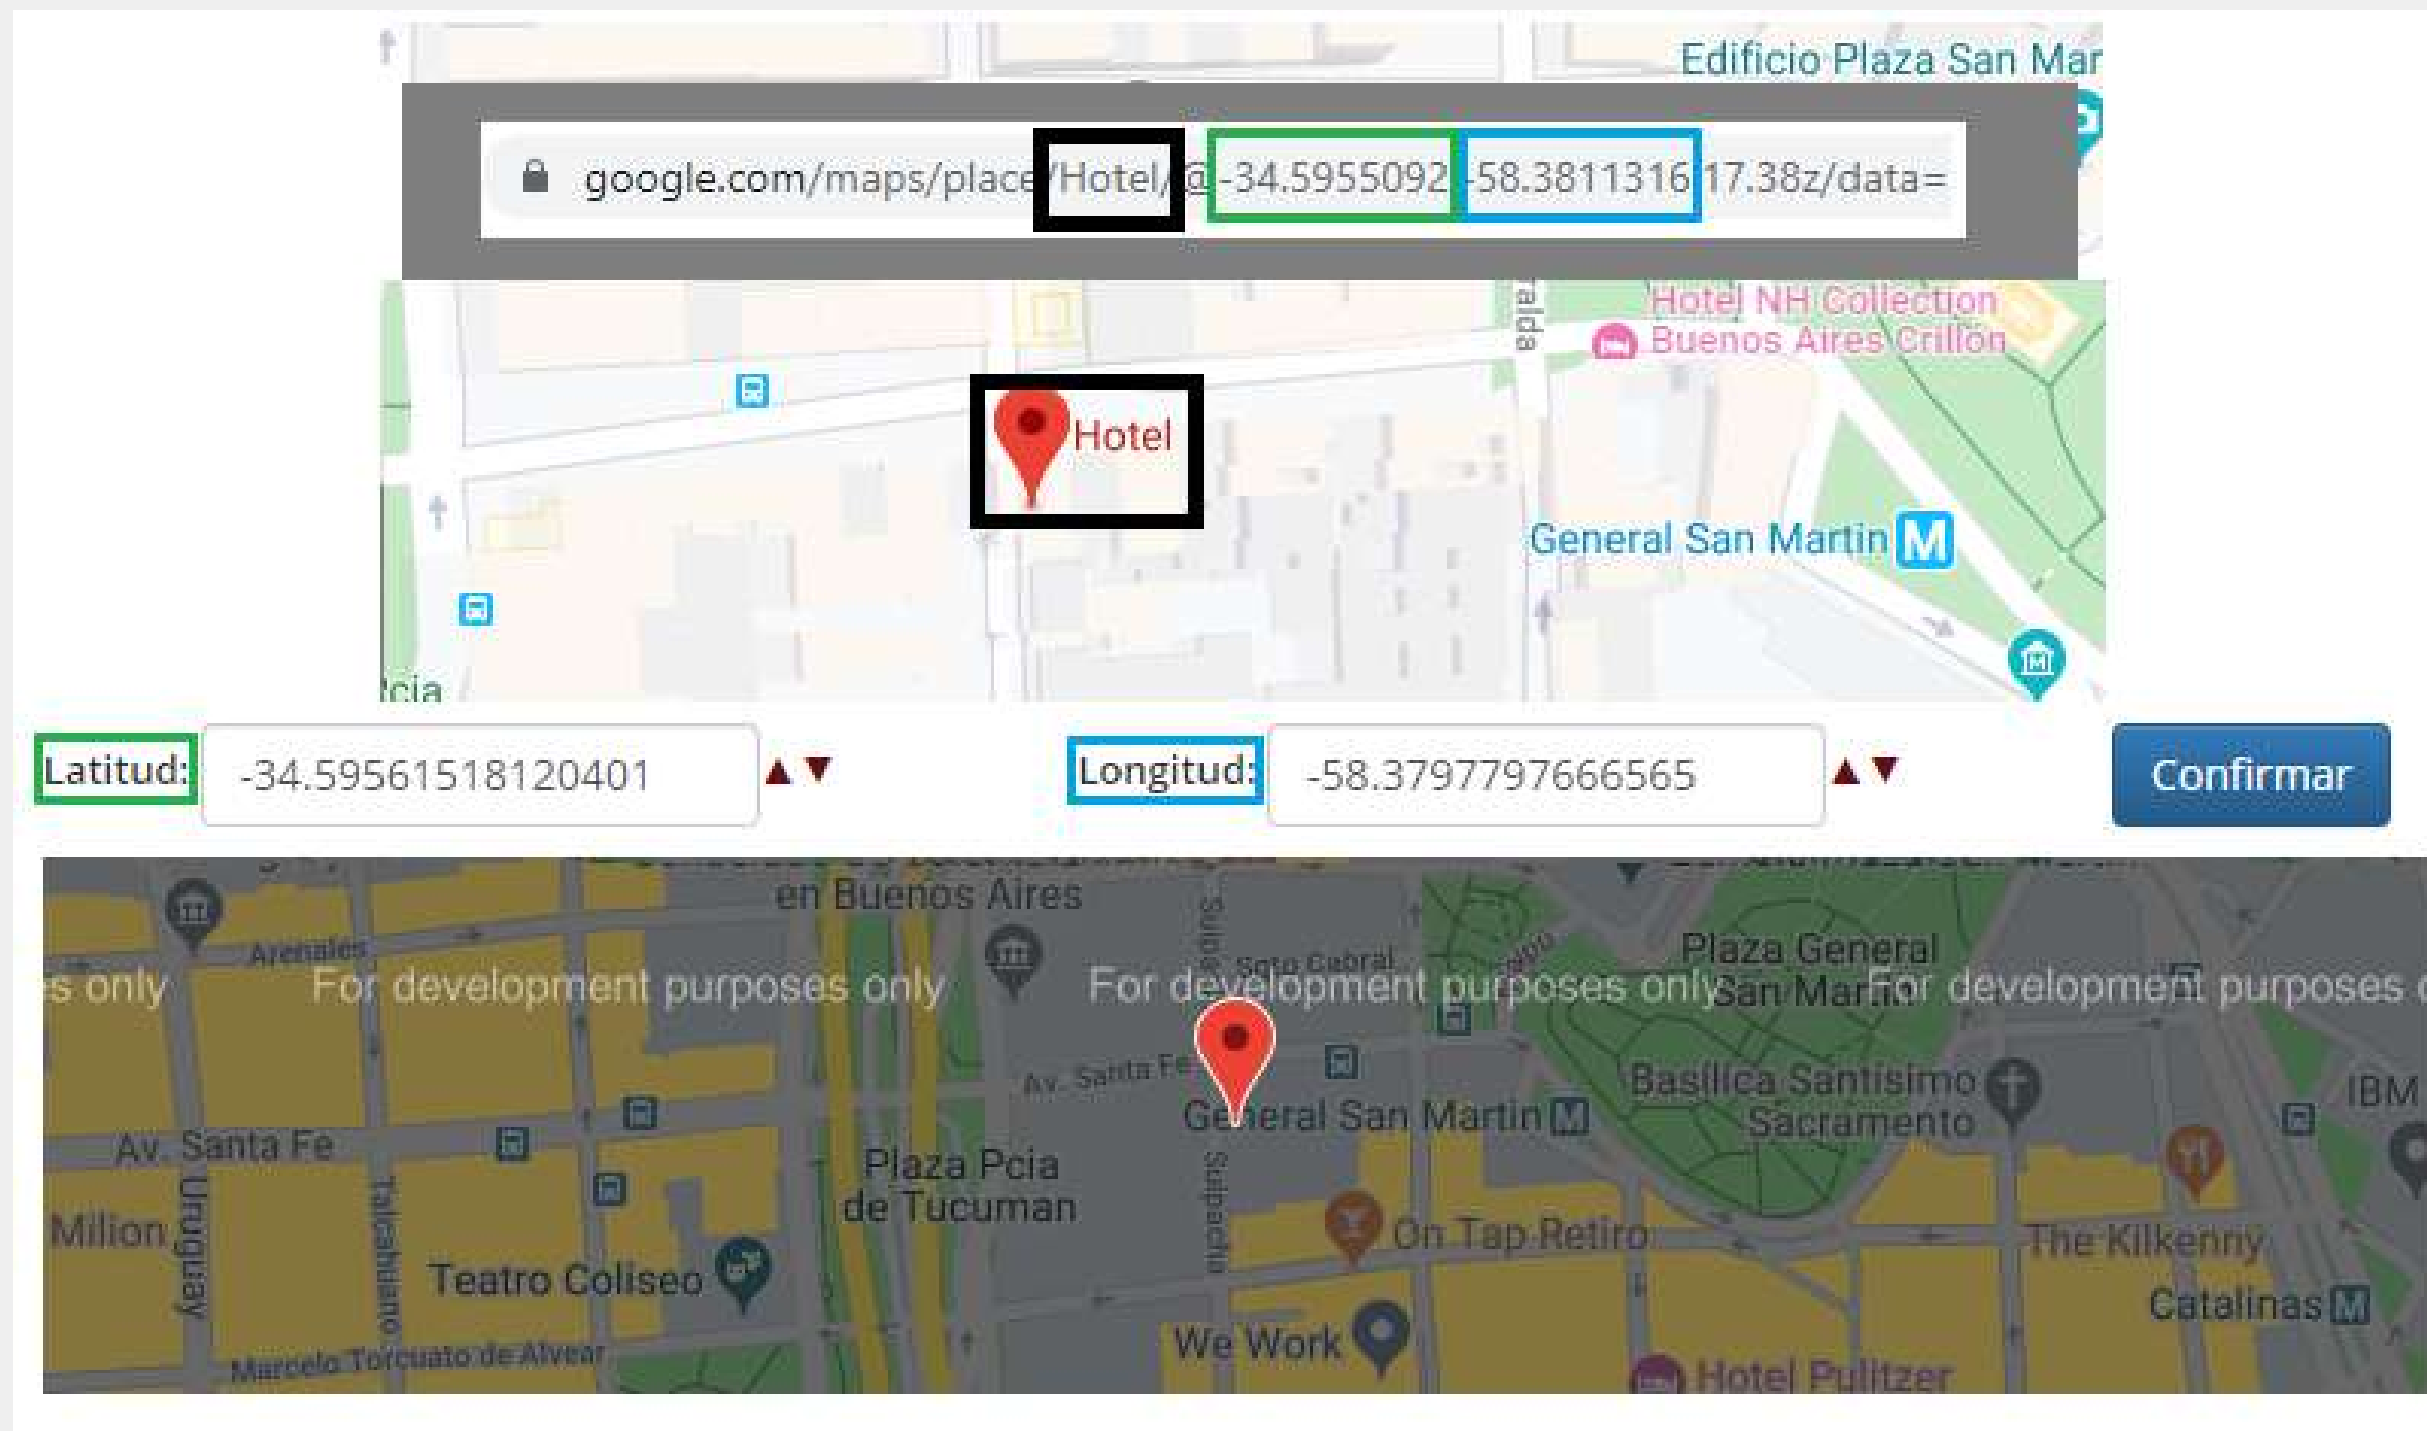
Edificio Plaza San Mar

google.com/maps/place/Hotel/@-34.5955092,-58.3811316,17.38z/data=

Hotel NH Collection Buenos Aires Crillon

Hotel

General San Martin M

Pcia

Latitud: -34.5956151812040 1 ▲▼

Longitud: -58.379779766565 ▲▼

Confirmar

en Buenos Aires

Arenales

s only For development purposes only For development purposes only For development purposes

Soto Cabral

Plaza General San Martin

Av. Santa Fe

General San Martin M

Basilica Santisimo Sacramento

IBM

Av. Santa Fe

Milion

Uruguay

Talcahuano

Plaza Pcia de Tucuman

Suipacha

Teatro Coliseo

On Tap Retiro

The Kilkenny

Catalinas M

We Work

Marcelo Torcuato de Alvear

Hotel Pulitzer